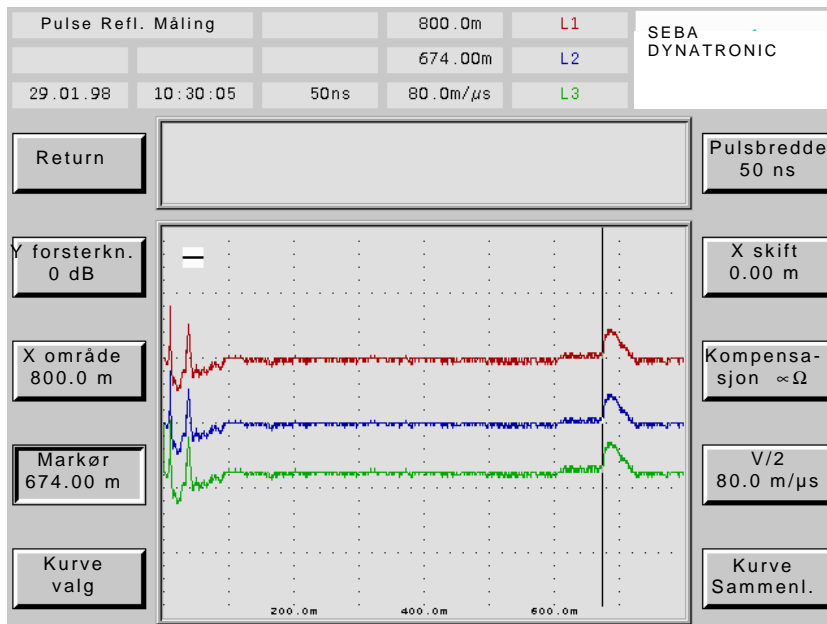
Pulse Refl. Måling

800.0m

L1

SEBA DYNATRONIC

674.00m

L2

29.01.98

10:30:05

50ns

80.0m/μs

L3

Return

Pulsbredde 50 ns

Y forsterkn. 0 dB

X skift 0.00 m

X område 800.0 m

Kompensa- sjon ∝Ω

Markør 674.00 m

V/2 80.0 m/μs

Kurve valg

Kurve Sammenl.

200.0m

400.0m

600.0m